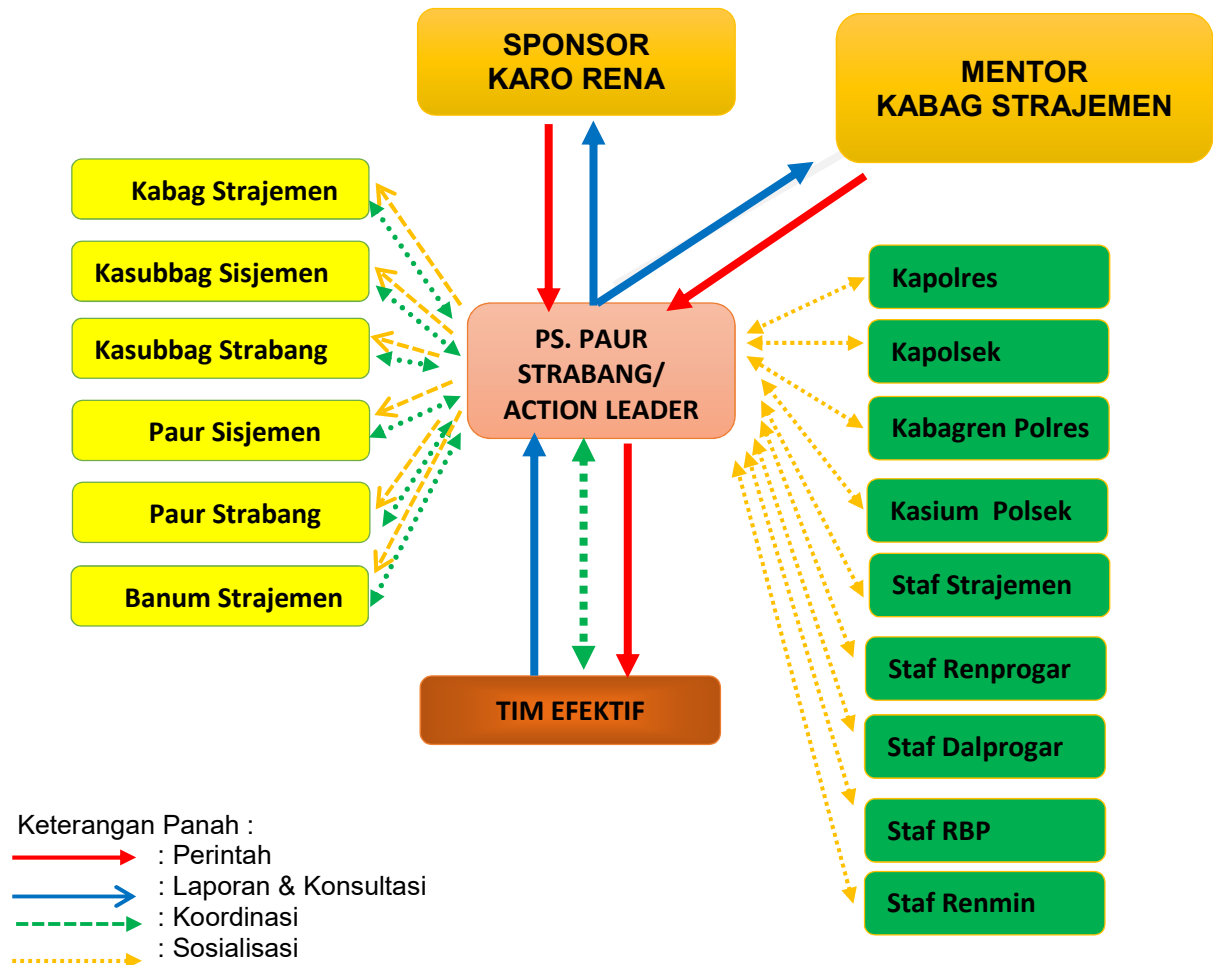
SPONSOR
KARO RENA

MENTOR
KABAG STRAJEMEN

Kabag Strajemen

Kasubbag Sisjemen

Kasubbag Strabang

Paur Sisjemen

Paur Strabang

Banum Strajemen

PS. PAUR
STRABANG/
ACTION LEADER

Kapolres

Kapolsek

Kabagren Polres

Kasium Polsek

Staf Strajemen

Staf Renprogar

Staf Dalprogar

Staf RBP

Staf Renmin

TIM EFEKTIF

Keterangan Panah :
: Perintah
: Laporan & Konsultasi
: Koordinasi
: Sosialisasi